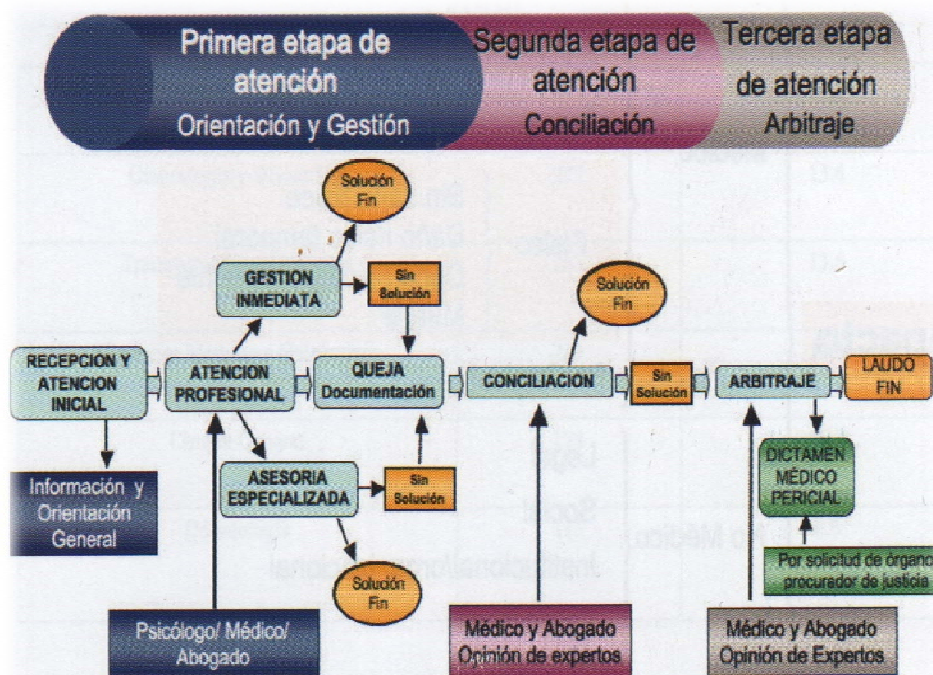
Primera etapa de atención
Orientación y Gestión

Segunda etapa de atención
Conciliación

Tercera etapa de atención
Arbitraje

Solución Fin

GESTION INMEDIATA

Sin Solución

Solución Fin

RECEPCION Y ATENCION INICIAL

ATENCION PROFESIONAL

QUEJA Documentación

CONCILIACION

Sin Solución

ARBITRAJE

LAUDO FIN

DICTAMEN MÉDICO PERICIAL

ASESORIA ESPECIALIZADA

Sin Solución

Información y Orientación General

Por solicitud de organo procurador de justicia

Solución Fin

Psicólogo/ Médico/ Abogado

Médico y Abogado Opinión de expertos

Médico y Abogado Opinión de Expertos